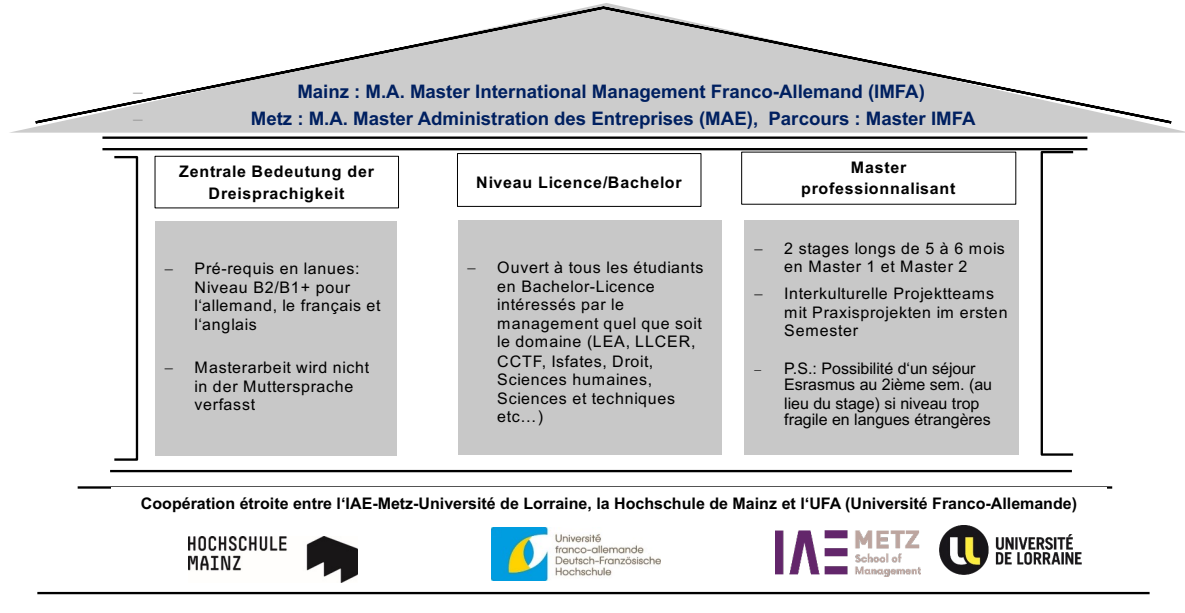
Mainz : M.A. Master International Management Franco-Allemand (IMFA)
Metz : M.A. Master Administration des Entreprises (MAE), Parcours : Master IMFA

Zentrale Bedeutung der Dreisprachigkeit

– Pré-requis en lanues: Niveau B2/B1+ pour l'allemand, le français et l'anglais

– Masterarbeit wird nicht in der Muttersprache verfasst

Niveau Licence/Bachelor

– Ouvert à tous les étudiants en Bachelor-Licence intéressés par le management quel que soit le domaine (LEA, LLCER, CCTF, Isfates, Droit, Sciences humaines, Sciences et techniques etc…)

Master professionnalisant

– 2 stages longs de 5 à 6 mois en Master 1 et Master 2

– Interkulturelle Projektteams mit Praxisprojekten im ersten Semester

– P.S.: Possibilité d'un séjour Esrasmus au 2ième sem. (au lieu du stage) si niveau trop fragile en langues étrangères

Coopération étroite entre l'IAE-Metz-Université de Lorraine, la Hochschule de Mainz et l'UFA (Université Franco-Allemande)

HOCHSCHULE MAINZ

Université franco-allemande Deutsch-Französische Hochschule

IAE METZ School of Management

UNIVERSITÉ DE LORRAINE